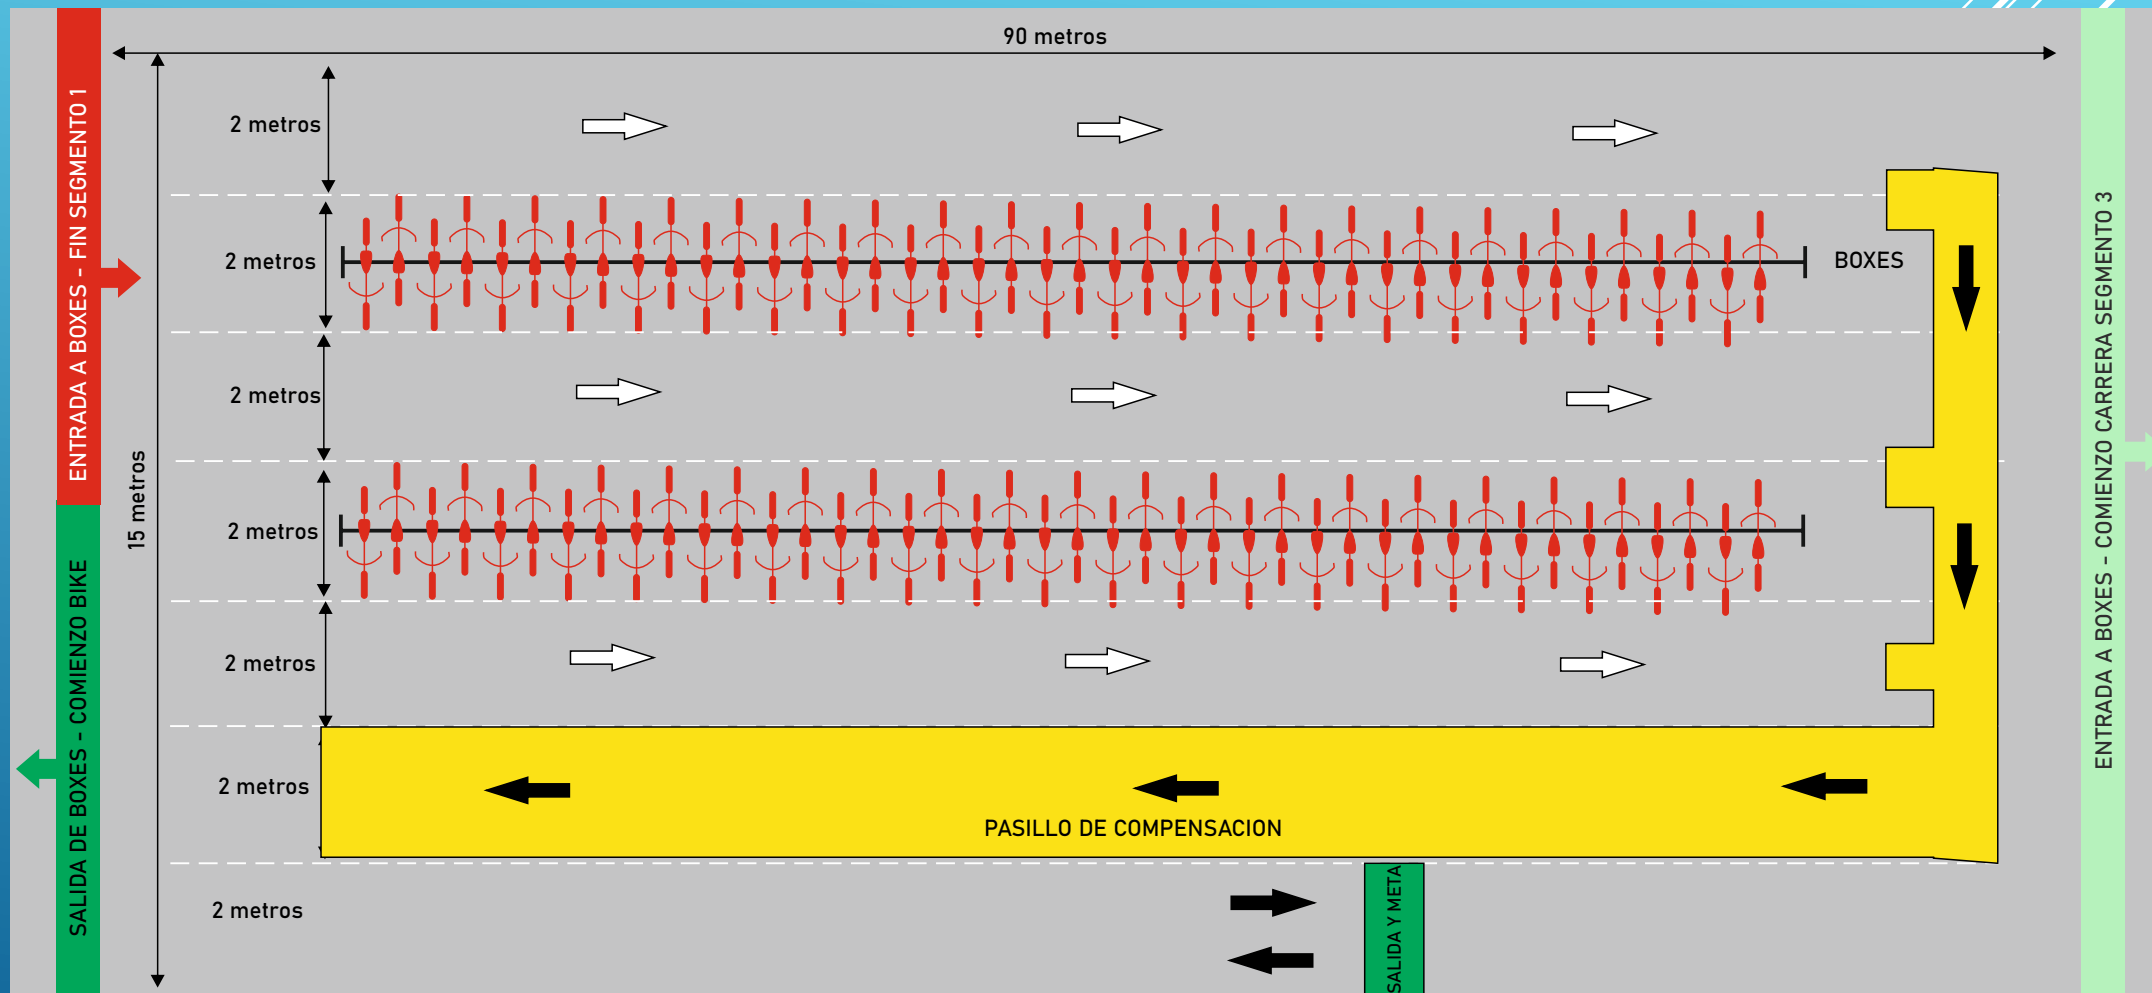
ENTRADA A BOXES - FIN SEGMENTO 1

SALIDA DE BOXES - COMIENZO BIKE

90 metros

15 metros

2 metros

2 metros

BOXES

2 metros

2 metros

2 metros

2 metros

PASILLO DE COMPENSACION

2 metros

SALIDA Y META

ENTRADA A BOXES - COMIENZO CARRERA SEGMENTO 3